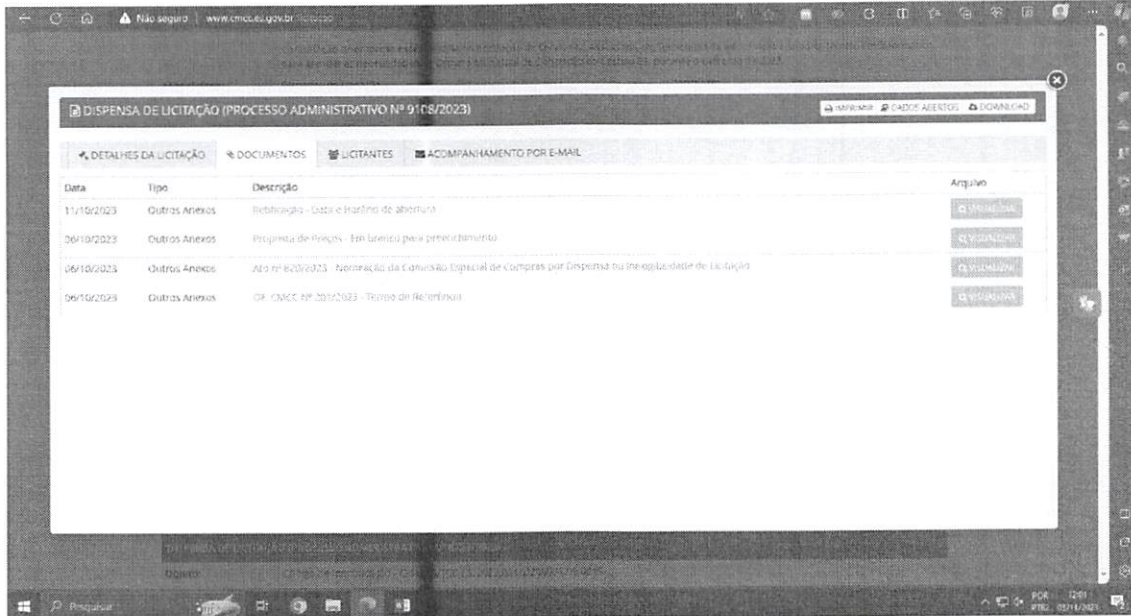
Não seguro | www.cmcc.ce.gov.br/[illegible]

DISPENSA DE LICITAÇÃO (PROCESSO ADMINISTRATIVO Nº 9108/2023)

IMPRIMIR DADOS ABERTOS DOWNLOAD

DETALHES DA LICITAÇÃO DOCUMENTOS LICITANTES ACOMPANHAMENTO POR E-MAIL

| Data | Tipo | Descrição | Arquivo |
|---|---|---|---|
| 11/10/2023 | Outros Anexos | Republicação - Data e horário de abertura | VISUALIZAR |
| 06/10/2023 | Outros Anexos | Proposta de Preços - Em branco para preenchimento | VISUALIZAR |
| 06/10/2023 | Outros Anexos | Ato nº 820/2023 - Nomeação da Comissão Especial de Compras por Dispensa ou Inexigibilidade de Licitação | VISUALIZAR |
| 06/10/2023 | Outros Anexos | OF. CMCC Nº 201/2023 - Termo de Referência | VISUALIZAR |

Objeto

Pesquisar

POR 12:01